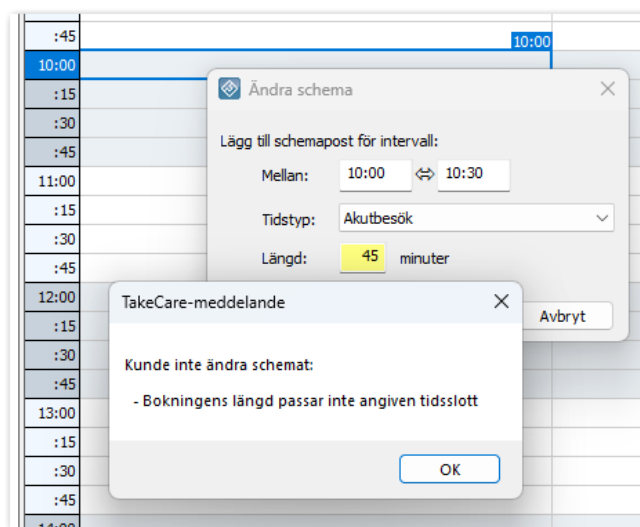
:45
10:00
:15
:30
:45
11:00
:15
:30
:45
12:00
:15
:30
:45
13:00
:15
:30
:45

10:00

Ändra schema

Lägg till schemapost för intervall:

Mellan: 10:00 ⇔ 10:30

Tidstyp: Akutbesök

Längd: 45 minuter

Avbryt

TakeCare-meddelande

Kunde inte ändra schemat:

- Bokningens längd passar inte angiven tidsslott

OK